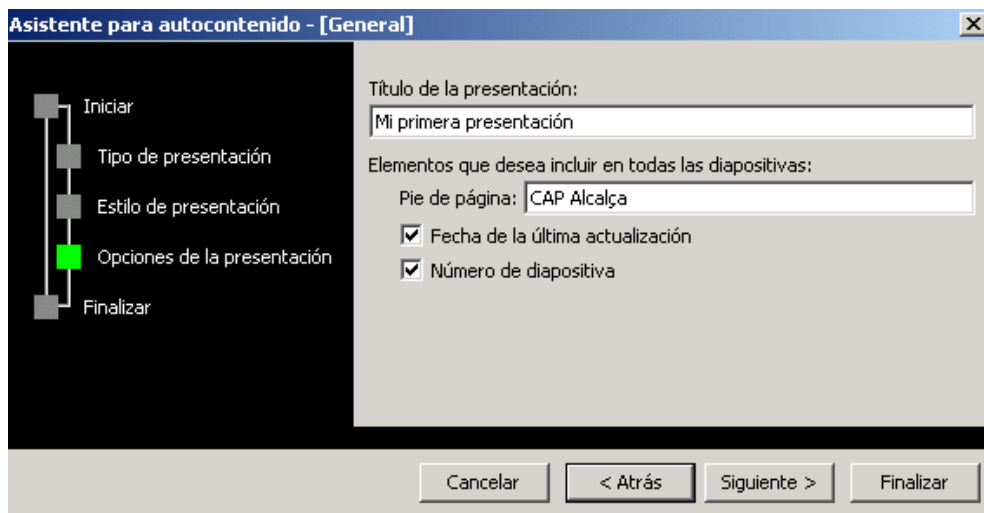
Asistente para autocontenido - [General]

Iniciar

Tipo de presentación

Estilo de presentación

Opciones de la presentación

Finalizar

Título de la presentación:

Mi primera presentación

Elementos que desea incluir en todas las diapositivas:

Pie de página: CAP Alcalça

Fecha de la última actualización

Número de diapositiva

Cancelar

< Atrás

Siguiente >

Finalizar